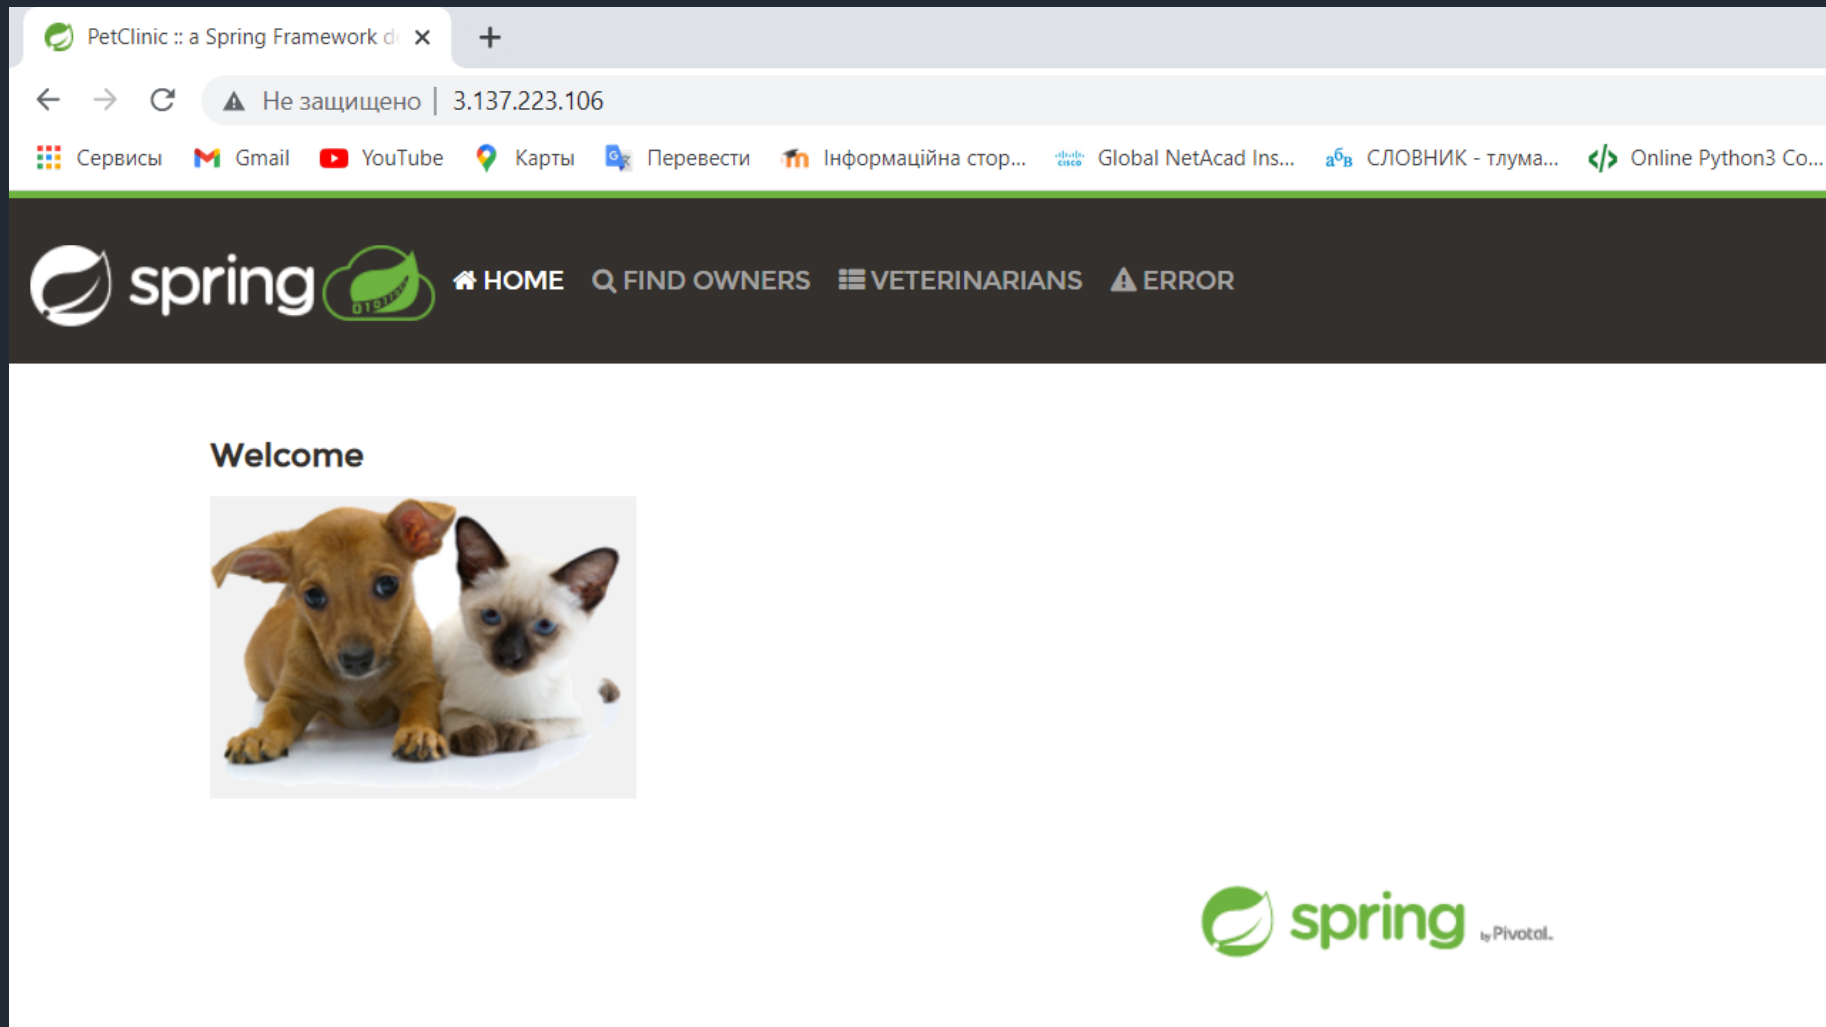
PetClinic :: a Spring Framework d ×

Не защищено | 3.137.223.106

Сервисы Gmail YouTube Карты Перевести Інформаційна стор... Global NetAcad Ins... СЛОВНИК - тлума... Online Python3 Co...

spring

HOME FIND OWNERS VETERINARIANS ERROR

Welcome

spring by Pivotal.